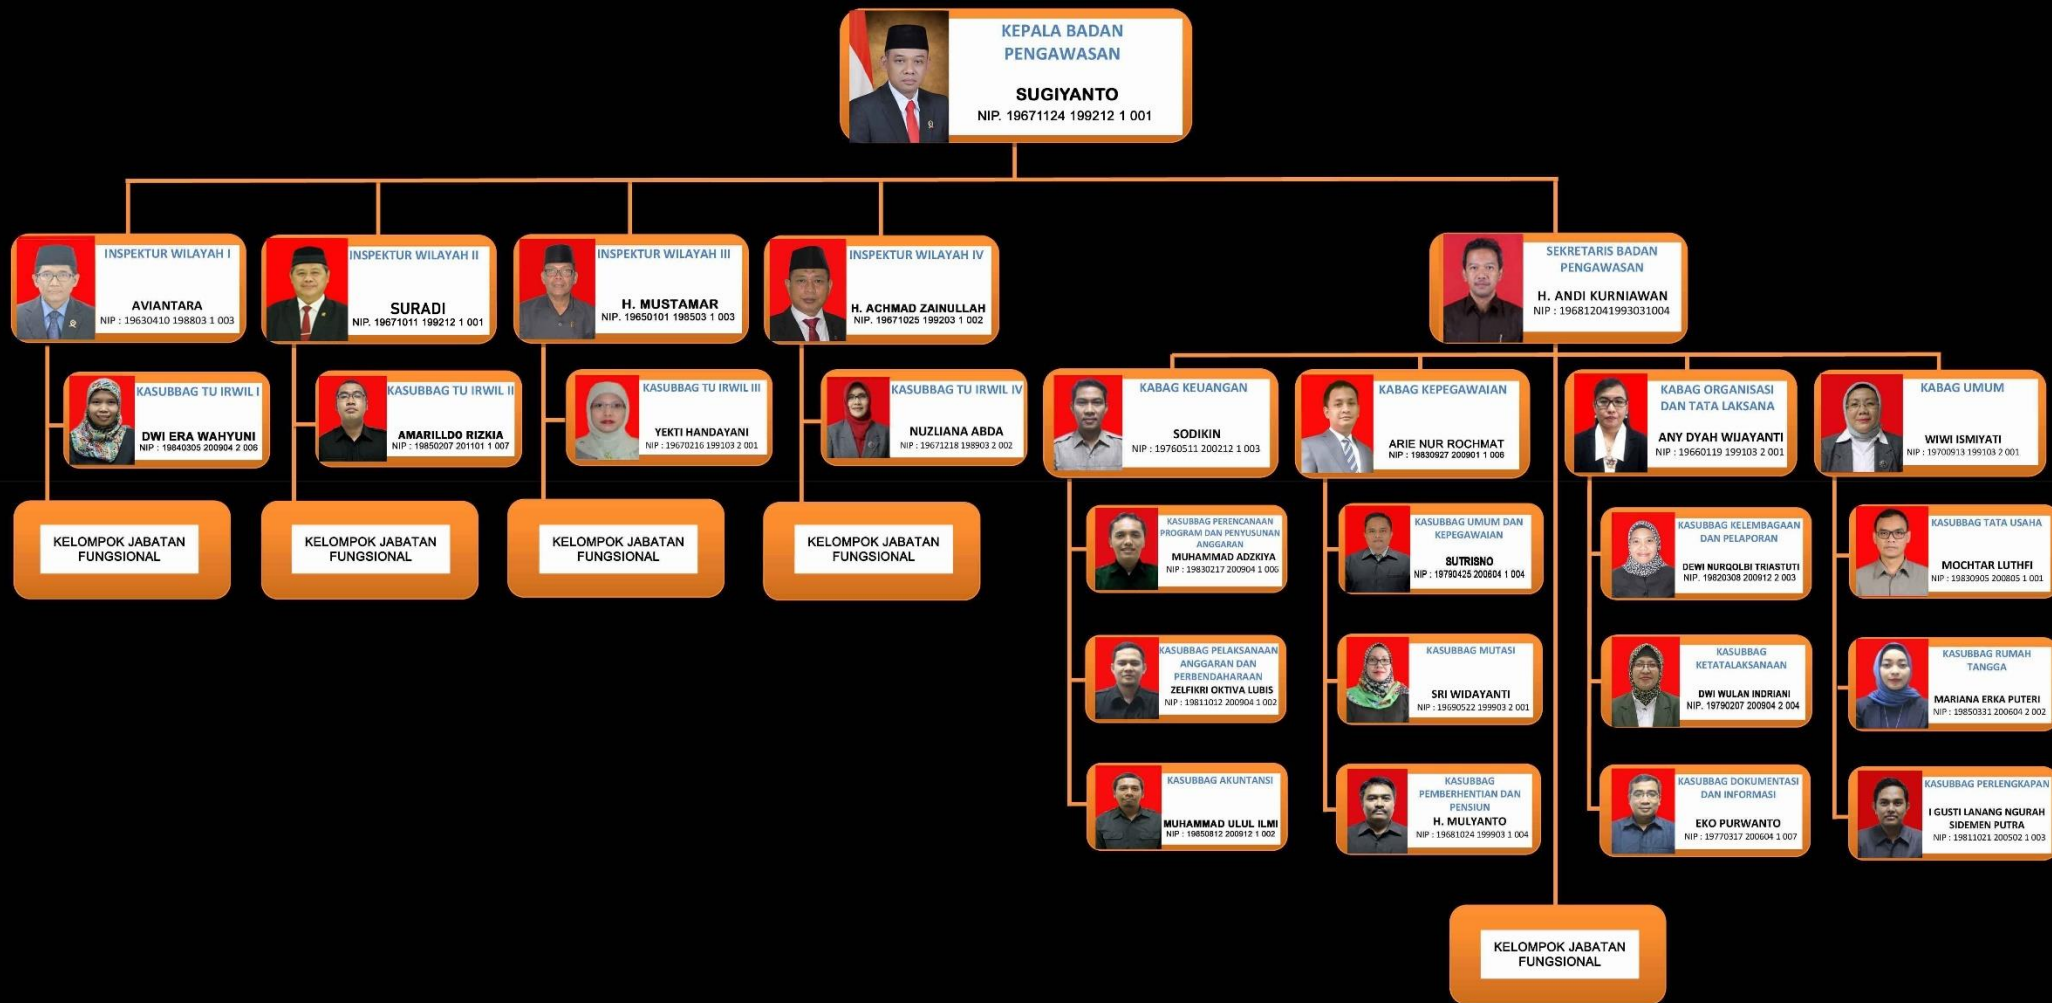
KEPALA BADAN PENGAWASAN
SUGIYANTO
NIP. 19671124 199212 1 001

INSPEKTUR WILAYAH I
AVIANTARA
NIP : 19630410 198803 1 003

INSPEKTUR WILAYAH II
SURADI
NIP. 19671011 199212 1 001

INSPEKTUR WILAYAH III
H. MUSTAMAR
NIP. 19650101 198503 1 003

INSPEKTUR WILAYAH IV
H. ACHMAD ZAINULLAH
NIP. 19671025 199203 1 002

SEKRETARIS BADAN PENGAWASAN
H. ANDI KURNIAWAN
NIP : 196812041993031004

KASUBBAG TU IRWIL I
DWI ERA WAHYUNI
NIP : 19840305 200904 2 006

KASUBBAG TU IRWIL II
AMARILLDO RIZKIA
NIP : 19850207 201101 1 007

KASUBBAG TU IRWIL III
YEKTI HANDAYANI
NIP : 19670216 199103 2 001

KASUBBAG TU IRWIL IV
NUZLIANA ABDA
NIP : 19671218 198903 2 002

KELOMPOK JABATAN FUNGSIONAL

KELOMPOK JABATAN FUNGSIONAL

KELOMPOK JABATAN FUNGSIONAL

KELOMPOK JABATAN FUNGSIONAL

KABAG KEUANGAN
SODIKIN
NIP : 19760511 200212 1 003

KABAG KEPEGAWAIAN
ARIE NUR ROCHMAT
NIP : 19830927 200901 1 006

KABAG ORGANISASI DAN TATA LAKSANA
ANY DYAH WIJAYANTI
NIP : 19660119 199103 2 001

KABAG UMUM
WIWI ISMIYATI
NIP : 19700913 199103 2 001

KASUBBAG PERENCANAAN PROGRAM DAN PENYUSUNAN ANGGARAN
MUHAMMAD ADZKIYA
NIP : 19830217 200904 1 006

KASUBBAG PELAKSANAAN ANGGARAN DAN PERBENDAHARAAN
ZELFIKRI OKTIVA LUBIS
NIP : 19811012 200904 1 002

KASUBBAG AKUNTANSI
MUHAMMAD ULUL ILMI
NIP : 19850812 200912 1 002

KASUBBAG UMUM DAN KEPEGAWAIAN
SUTRISNO
NIP : 19790425 200604 1 004

KASUBBAG MUTASI
SRI WIDAYANTI
NIP : 19690522 199903 2 001

KASUBBAG PEMBERHENTIAN DAN PENSIUN
H. MULYANTO
NIP : 19681024 199903 1 004

KASUBBAG KELEMBAGAAN DAN PELAPORAN
DEWI NURQOLBI TRIASTUTI
NIP. 19820308 200912 2 003

KASUBBAG KETATALAKSANAAN
DWI WULAN INDRIANI
NIP. 19790207 200904 2 004

KASUBBAG DOKUMENTASI DAN INFORMASI
EKO PURWANTO
NIP : 19770317 200604 1 007

KASUBBAG TATA USAHA
MOCHTAR LUTHFI
NIP : 19830905 200805 1 001

KASUBBAG RUMAH TANGGA
MARIANA ERKA PUTERI
NIP : 19850331 200604 2 002

KASUBBAG PERLENGKAPAN
I GUSTI LANANG NGURAH SIDEMEN PUTRA
NIP : 19811021 200502 1 003

KELOMPOK JABATAN FUNGSIONAL